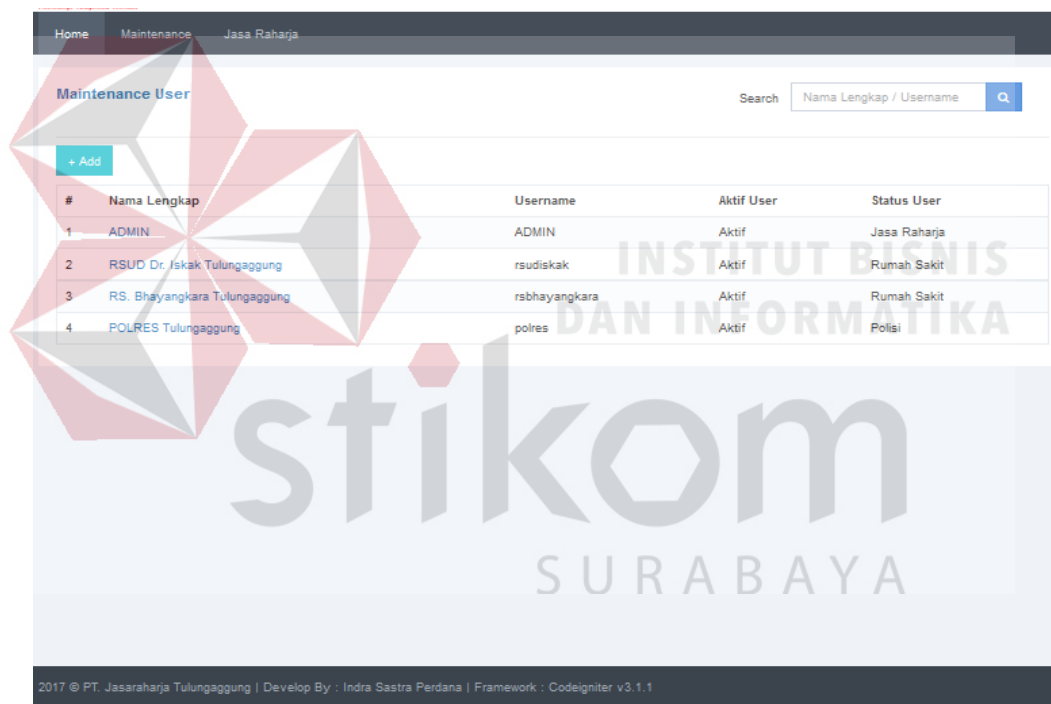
Home Maintenance Jasa Raharja

Maintenance User

Search Nama Lengkap / Username

+ Add

| # | Nama Lengkap | Username | Aktif User | Status User |
|---|---|---|---|---|
| 1 | ADMIN | ADMIN | Aktif | Jasa Raharja |
| 2 | RSUD Dr. Iskak Tulungaggung | rsudiskak | Aktif | Rumah Sakit |
| 3 | RS. Bhayangkara Tulungaggung | rsbhayangkara | Aktif | Rumah Sakit |
| 4 | POLRES Tulungaggung | polres | Aktif | Polisi |

INSTITUT BISNIS DAN INFORMATIKA

stikom

SURABAYA

2017 © PT. Jasaraharja Tulungaggung | Develop By : Indra Sastra Perdana | Framework : Codeigniter v3.1.1